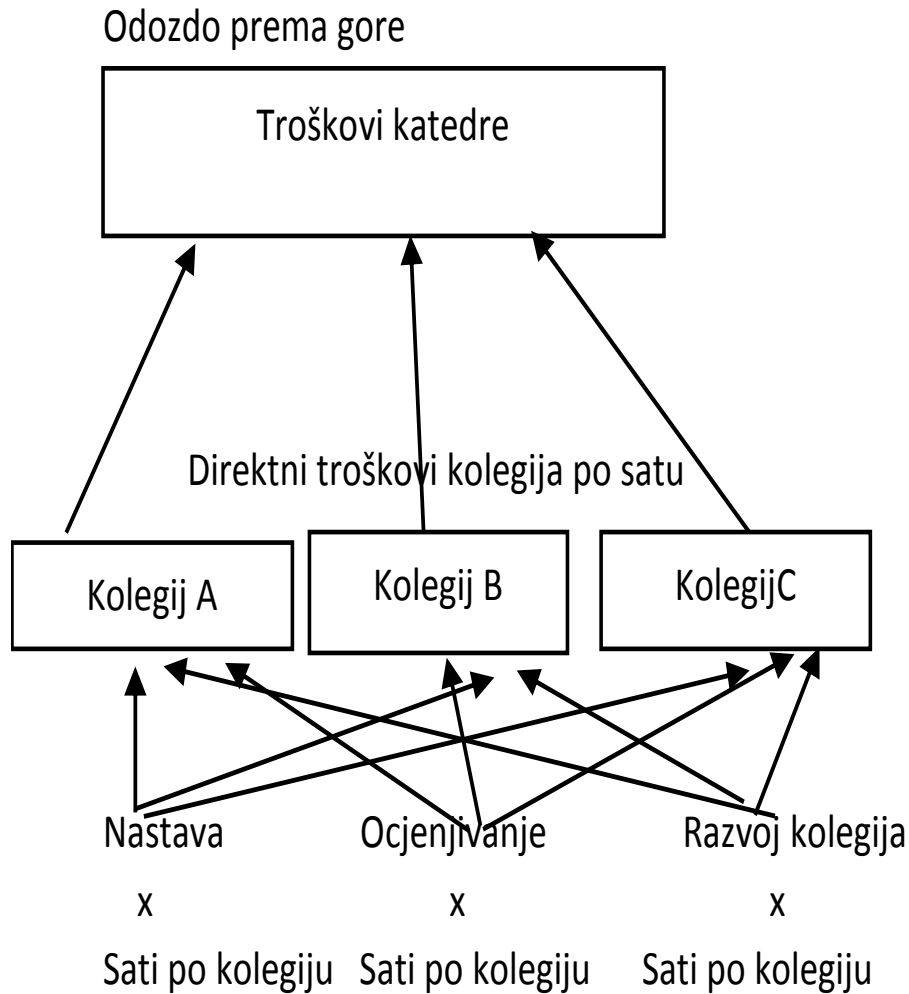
Odozdo prema gore

Troškovi katedre

Direktni troškovi kolegija po satu

Kolegij A

Kolegij B

KolegijC

Nastava

x

Sati po kolegiju

Ocjenjivanje

x

Sati po kolegiju

Razvoj kolegija

x

Sati po kolegiju